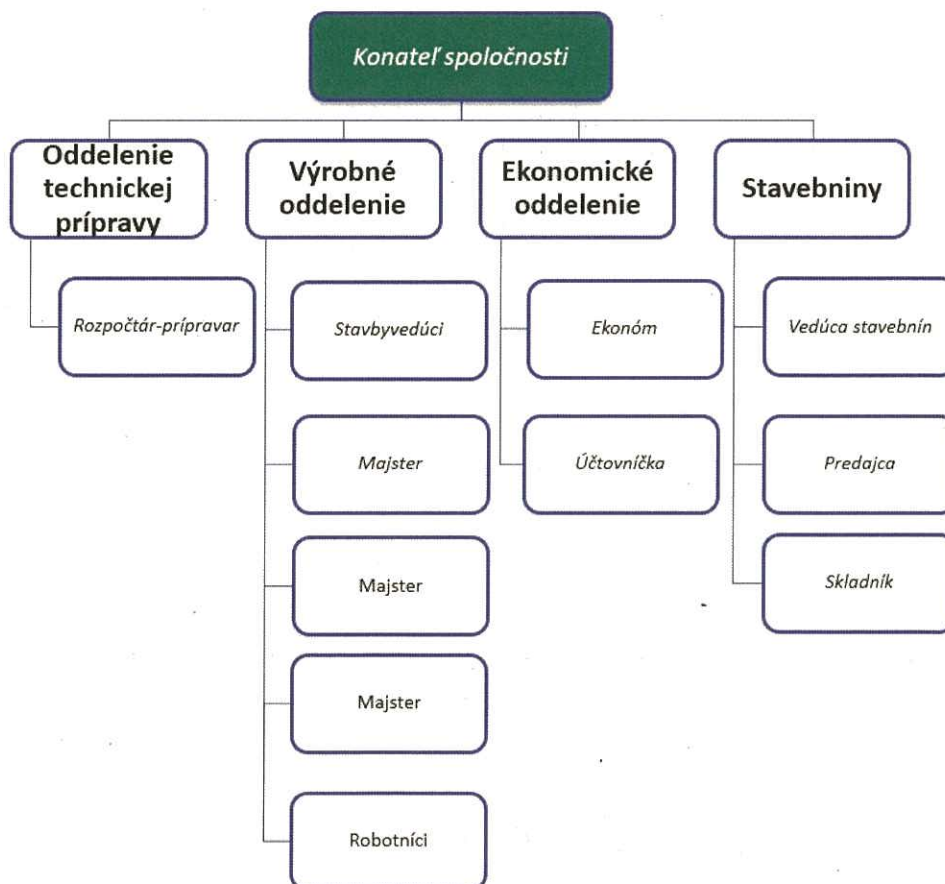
Konateľ spoločnosti

Oddelenie technickej prípravy

Rozpočtár-prípravar

Výrobné oddelenie

Stavbyvedúci

Majster

Majster

Majster

Robotníci

Ekonomické oddelenie

Ekonóm

Účtovníčka

Stavebniny

Vedúca stavebnín

Predajca

Skladník